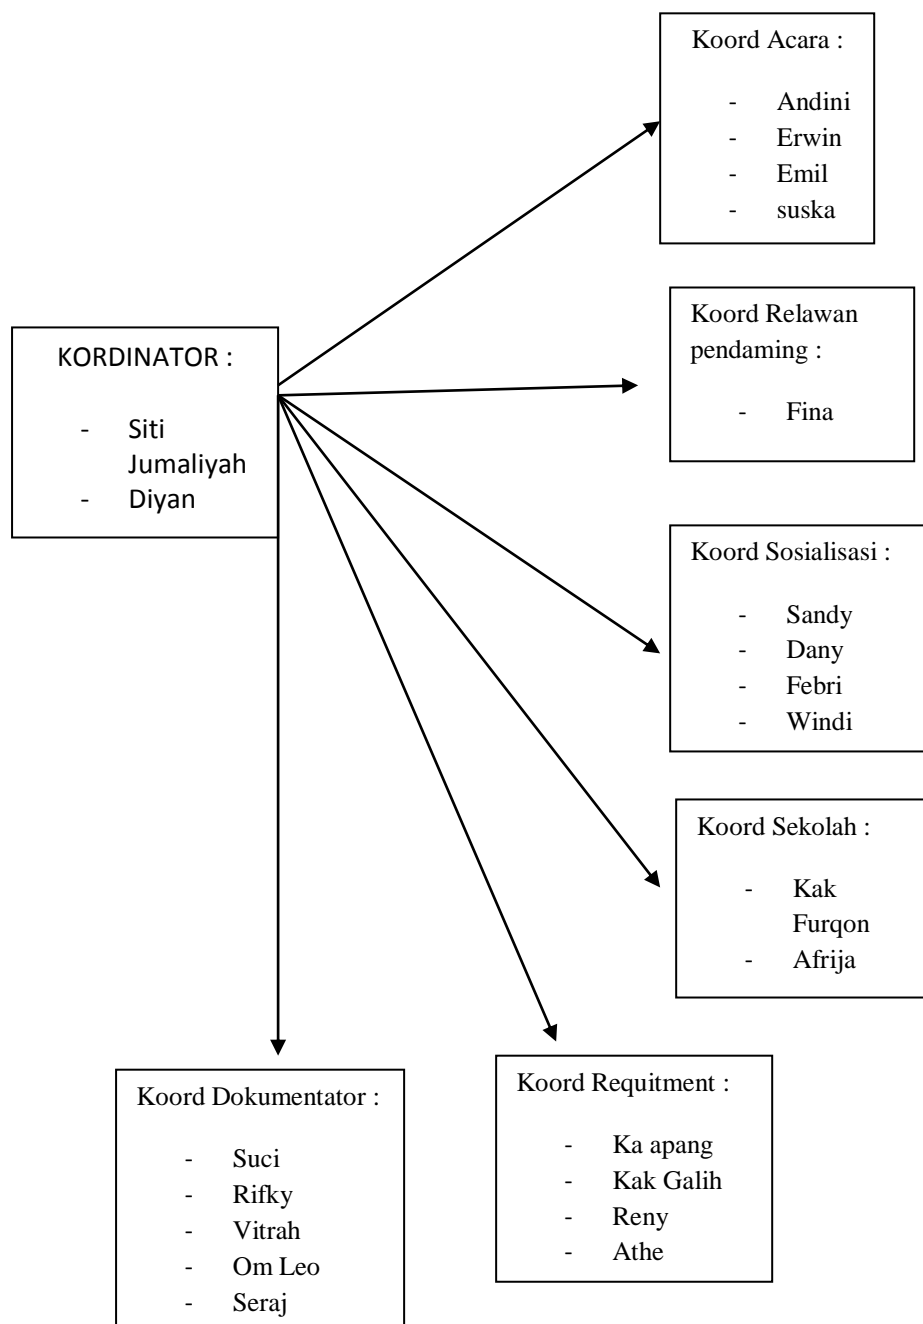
Koord Acara :

- Andini
- Erwin
- Emil
- suska

KORDINATOR :

- Siti Jumaliyah
- Diyan

Koord Relawan pendaming :

- Fina

Koord Sosialisasi :

- Sandy
- Dany
- Febri
- Windi

Koord Sekolah :

- Kak Furqon
- Afrija

Koord Dokumentator :

- Suci
- Rifky
- Vitrah
- Om Leo
- Seraj

Koord Requitment :

- Ka apang
- Kak Galih
- Reny
- Athe